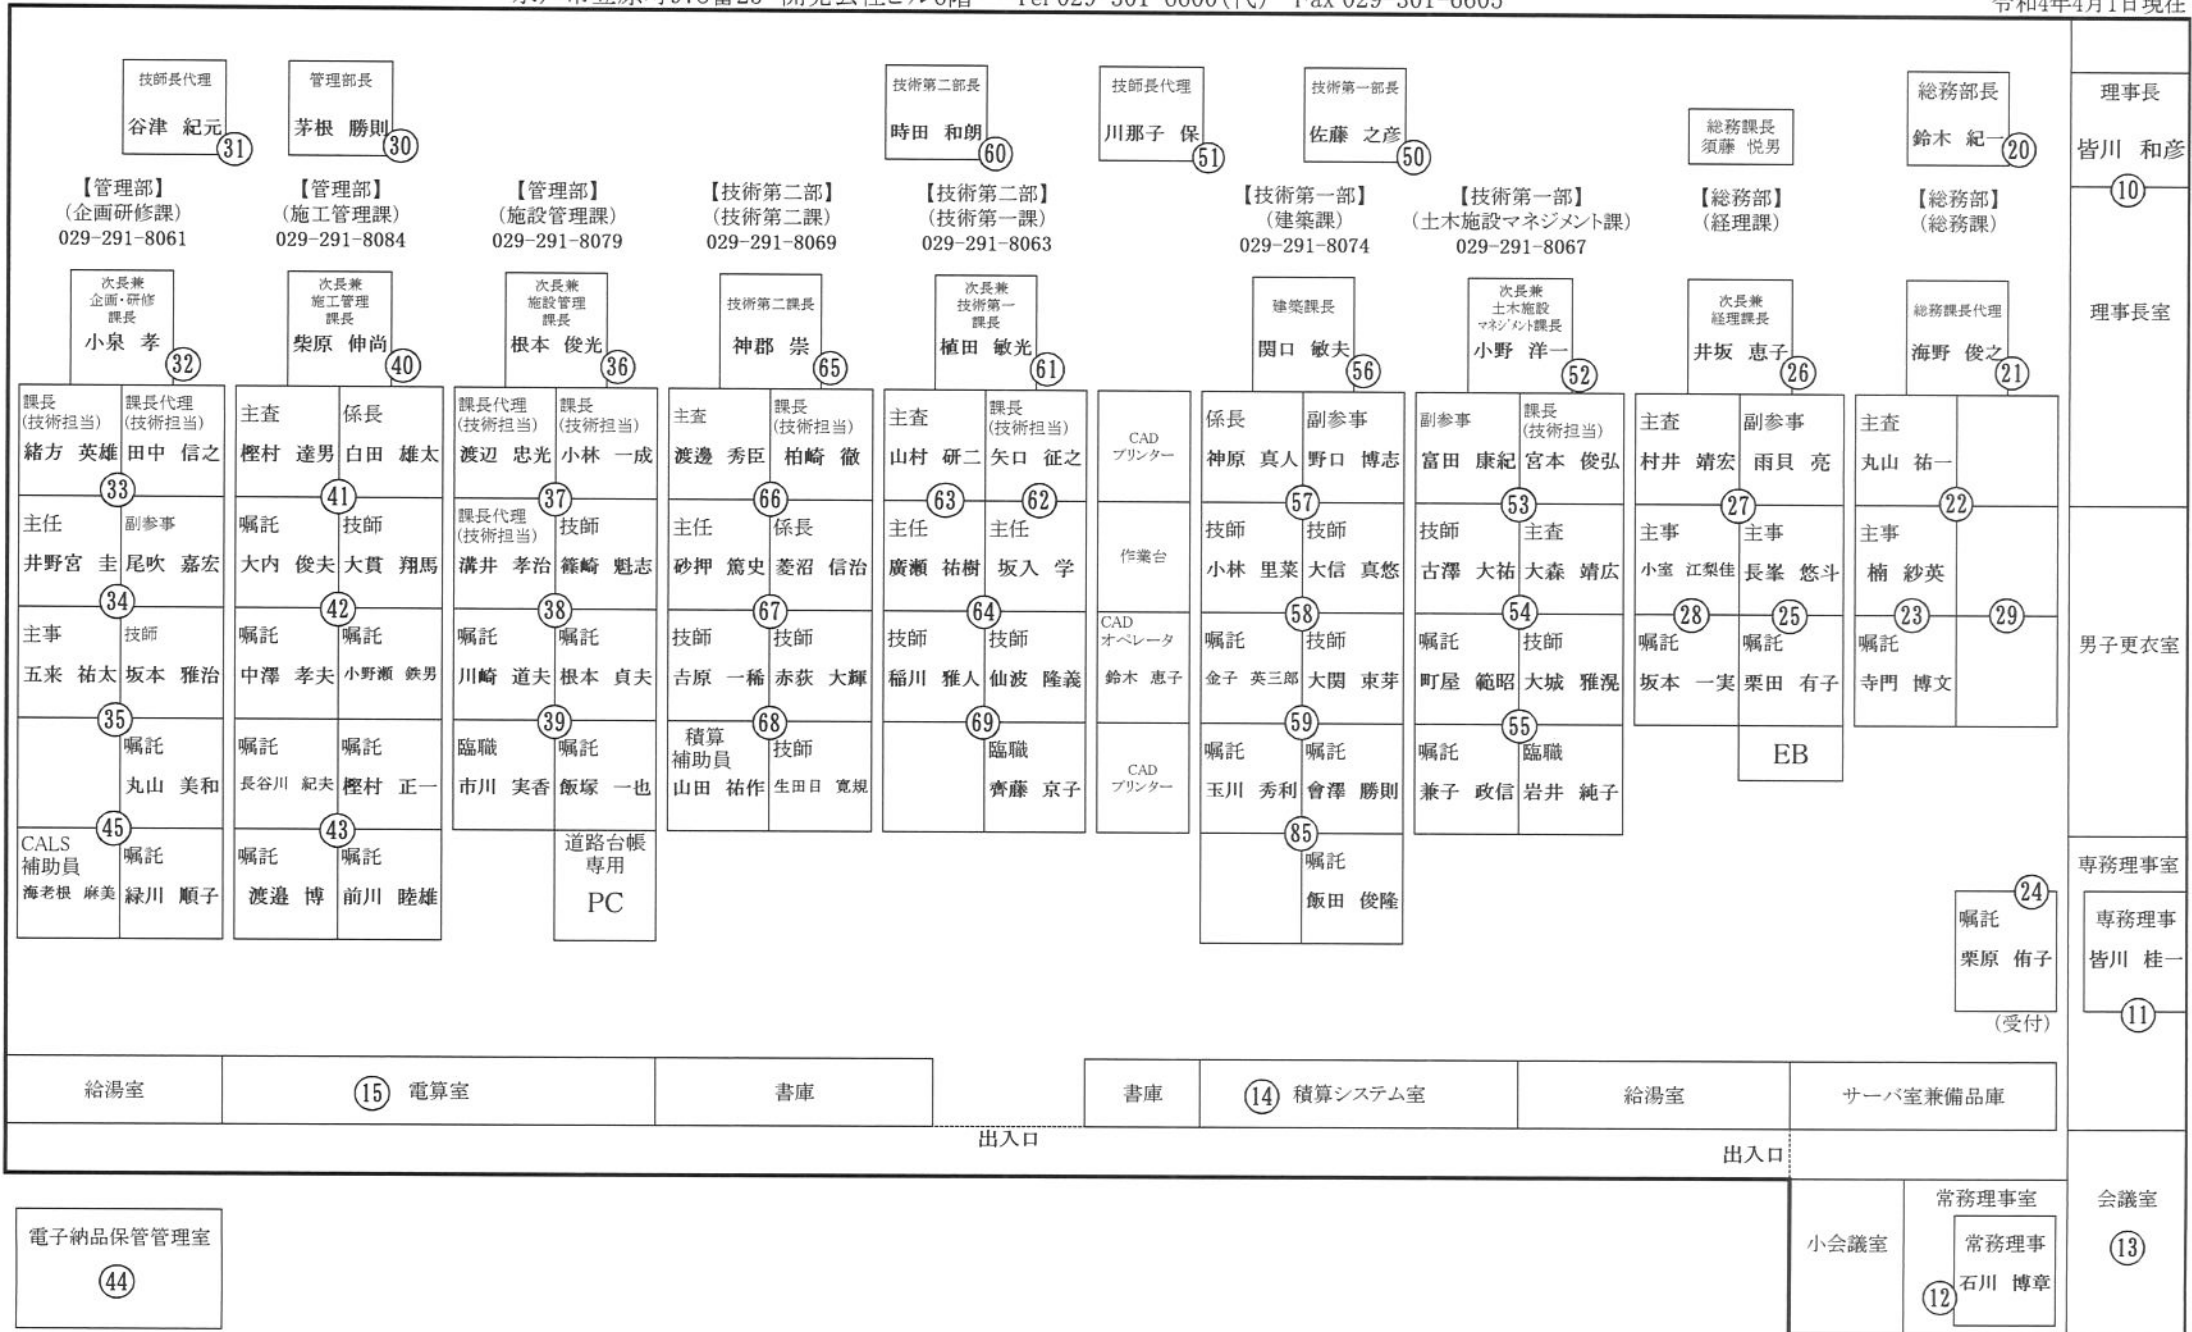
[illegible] Tel 029-301-6000(代) Fax 029-301-6005

令和4年4月1日現在

技師長代理
谷津 紀元 ㉛

管理部長
茅根 勝則 ㉚

技術第二部長
時田 和朗 60

技師長代理
川那子 保 51

技術第一部長
佐藤 之彦 50

総務課長
須藤 悦男

総務部長
鈴木 紀一 ⑳

理事長
皆川 和彦 ⑩

【管理部】
(企画研修課)
029-291-8061

【管理部】
(施工管理課)
029-291-8084

【管理部】
(施設管理課)
029-291-8079

【技術第二部】
(技術第二課)
029-291-8069

【技術第二部】
(技術第一課)
029-291-8063

【技術第一部】
(建築課)
029-291-8074

【技術第一部】
(土木施設マネジメント課)
029-291-8067

【総務部】
(経理課)

【総務部】
(総務課)

次長兼
企画・研修
課長
小泉 孝 ㉜

次長兼
施工管理
課長
柴原 伸尚 ㊵

次長兼
施設管理
課長
根本 俊光 ㊱

技術第二課長
神郡 崇 65

次長兼
技術第一
課長
植田 敏光 61

建築課長
関口 敏夫 56

次長兼
土木施設
マネジメント課長
小野 洋一 52

次長兼
経理課長
井坂 恵子 ㉖

総務課長代理
海野 俊之 ㉑

理事長室

課長
(技術担当)
緒方 英雄
課長代理
(技術担当)
田中 信之
㉝
主任
井野宮 圭
副参事
尾吹 嘉宏
㉞
主事
五来 祐太
技師
坂本 雅治
㉟
嘱託
丸山 美和
㊺
CALS
補助員
海老根 麻美
嘱託
緑川 順子

主査
樫村 達男
係長
白田 雄太
㊶
嘱託
大内 俊夫
技師
大貫 翔馬
㊷
嘱託
中澤 孝夫
嘱託
小野瀬 鉄男
嘱託
長谷川 紀夫
嘱託
樫村 正一
㊸
嘱託
渡邉 博
嘱託
前川 睦雄

課長代理
(技術担当)
渡辺 忠光
課長
(技術担当)
小林 一成
㊲
課長代理
(技術担当)
溝井 孝治
技師
篠崎 魁志
㊳
嘱託
川崎 道夫
嘱託
根本 貞夫
㊴
臨職
市川 実香
嘱託
飯塚 一也
道路台帳
専用
PC

主査
渡邊 秀臣
課長
(技術担当)
柏崎 徹
66
主任
砂押 篤史
係長
菱沼 信治
67
技師
吉原 一稀
技師
赤荻 大輝
68
積算
補助員
山田 祐作
技師
生田目 寛規

主査
山村 研二
課長
(技術担当)
矢口 征之
63 62
主任
廣瀬 祐樹
主任
坂入 学
64
技師
稲川 雅人
技師
仙波 隆義
69
臨職
齊藤 京子

CAD
プリンター
作業台
CAD
オペレータ
鈴木 恵子
CAD
プリンター

係長
神原 真人
副参事
野口 博志
57
技師
小林 里菜
技師
大信 真悠
58
嘱託
金子 英三郎
技師
大関 東芽
59
嘱託
玉川 秀利
嘱託
會澤 勝則
85
嘱託
飯田 俊隆

副参事
富田 康紀
課長
(技術担当)
宮本 俊弘
53
技師
古澤 大祐
主査
大森 靖広
54
嘱託
町屋 範昭
技師
大城 雅滉
55
嘱託
兼子 政信
臨職
岩井 純子

主査
村井 靖宏
副参事
雨貝 亮
㉗
主事
小室 江梨佳
主事
長峯 悠斗
㉘ ㉕
嘱託
坂本 一実
嘱託
栗田 有子
EB

主査
丸山 祐一
㉒
主事
楠 紗英
㉓ ㉙
嘱託
寺門 博文

男子更衣室

専務理事室

㉔
嘱託
栗原 佑子
(受付)

専務理事
皆川 桂一 ⑪

給湯室
⑮ 電算室
書庫
出入口
書庫
⑭ 積算システム室
給湯室
サーバ室兼備品庫
出入口

電子納品保管管理室
㊹

小会議室
常務理事室
常務理事
⑫ 石川 博章

会議室
⑬